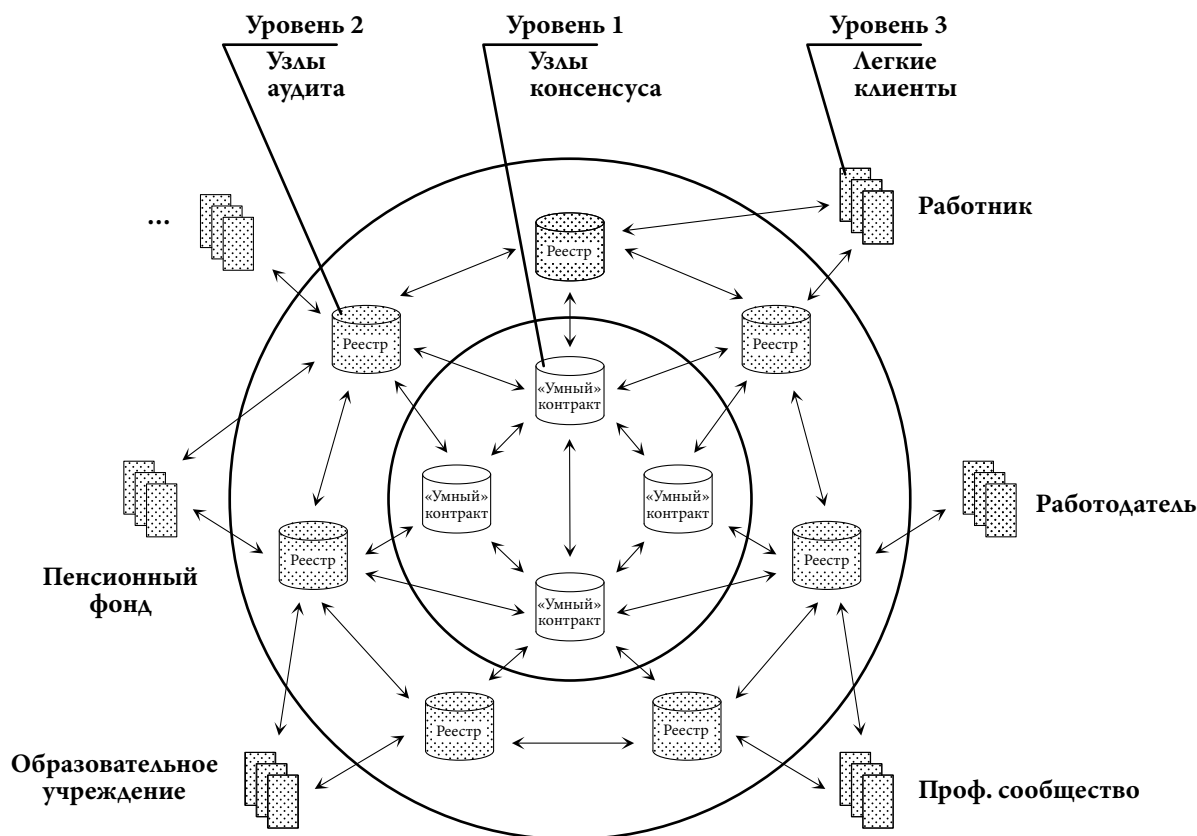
Уровень 2
Узлы аудита

Уровень 1
Узлы консенсуса

Уровень 3
Легкие клиенты

...

Работник

Реестр

Реестр

Реестр

«Умный» контракт

«Умный» контракт

«Умный» контракт

«Умный» контракт

Работодатель

Реестр

Реестр

Пенсионный фонд

Реестр

Реестр

Образовательное учреждение

Проф. сообщество